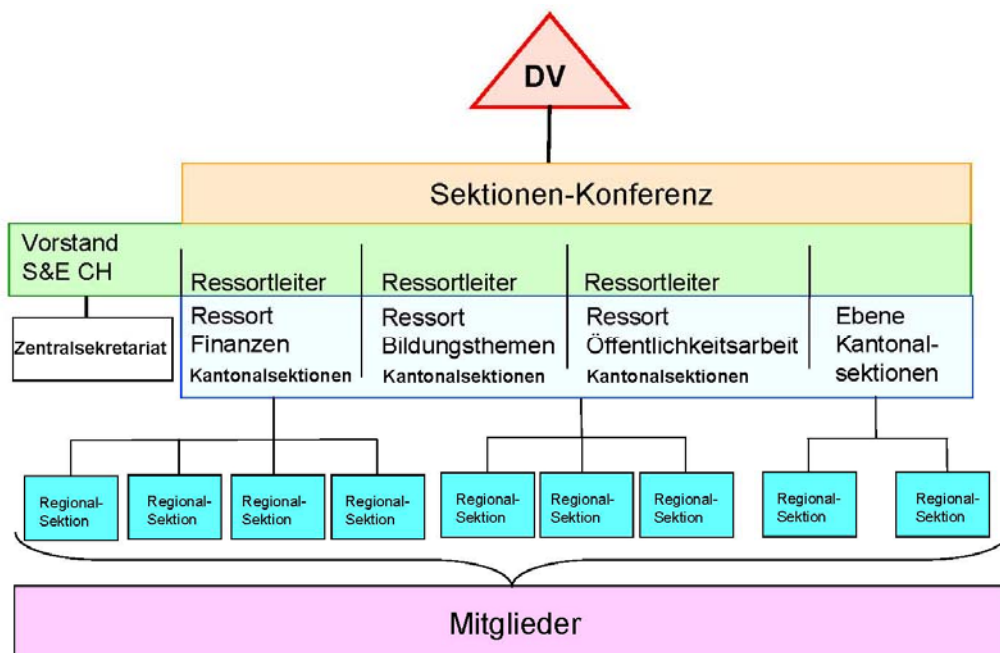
DV

Sektionen-Konferenz

Vorstand S&E CH

Zentralsekretariat

Ressortleiter

Ressort Finanzen

Kantonalsektionen

Ressortleiter

Ressort Bildungsthemen

Kantonalsektionen

Ressortleiter

Ressort Öffentlichkeitsarbeit

Kantonalsektionen

Ebene Kantonalsektionen

Regional-Sektion

Regional-Sektion

Regional-Sektion

Regional-Sektion

Regional-Sektion

Regional-Sektion

Regional-Sektion

Regional-Sektion

Regional-Sektion

Mitglieder